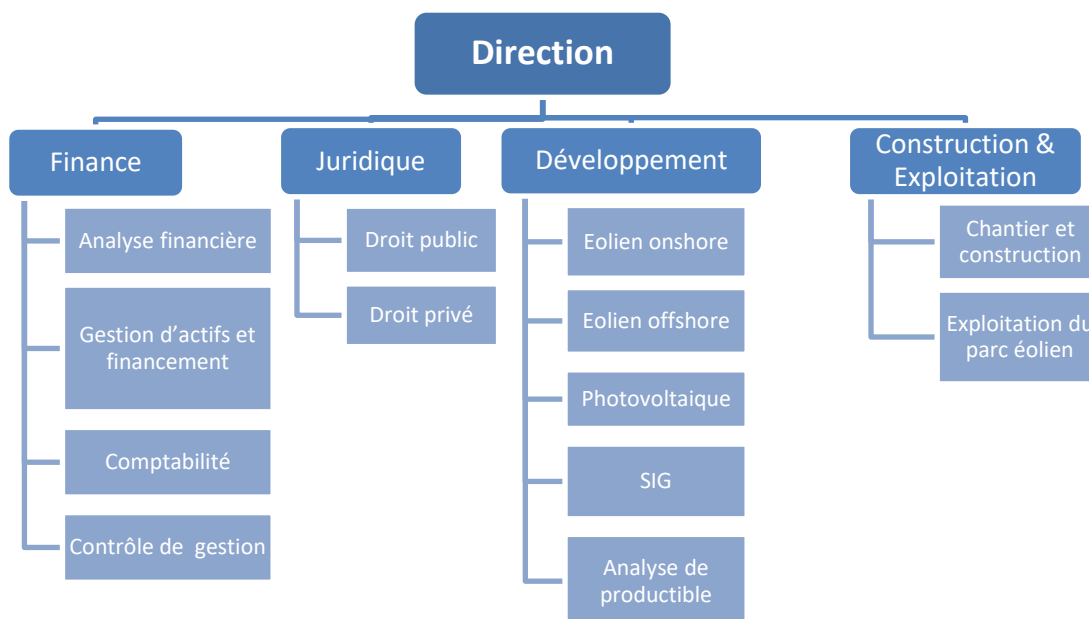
Direction

Finance

Analyse financière

Gestion d’actifs et financement

Comptabilité

Contrôle de gestion

Juridique

Droit public

Droit privé

Développement

Eolien onshore

Eolien offshore

Photovoltaique

SIG

Analyse de productible

Construction & Exploitation

Chantier et construction

Exploitation du parc éolien